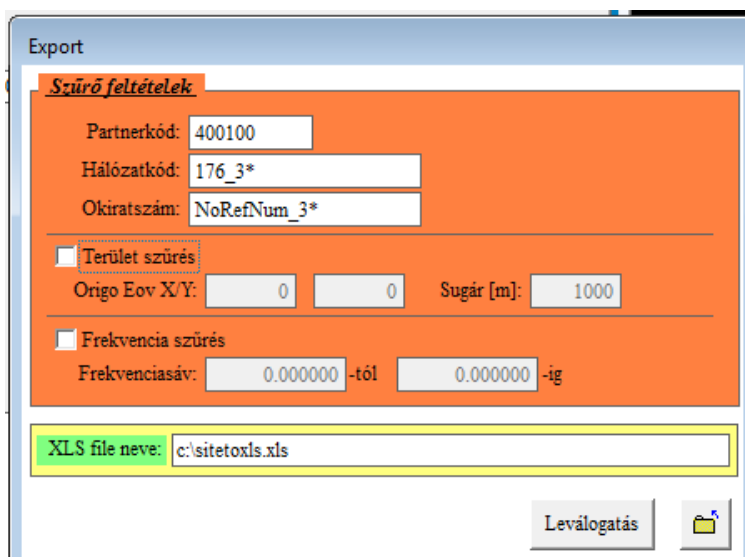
Export

Szűrő feltételek

Partnerkód: 400100

Hálózatkód: 176_3*

Okiratszám: NoRefNum_3*

Terület szűrés

Origo Eov X/Y: 0 0 Sugár [m]: 1000

Frekvencia szűrés

Frekvenciasáv: 0.000000 -tól 0.000000 -ig

XLS file neve: c:\sitetoxls.xls

Leválogatás